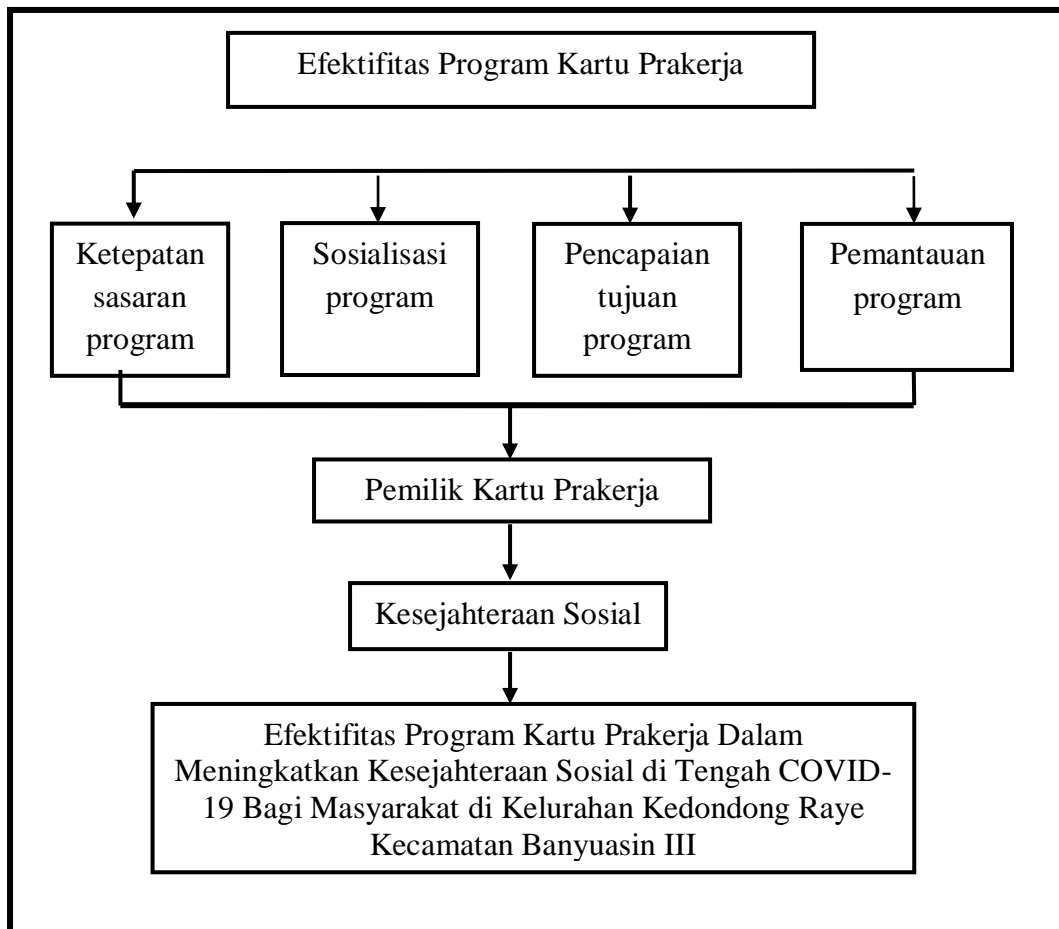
Efektifitas Program Kartu Prakerja

Ketepatan sasaran program

Sosialisasi program

Pencapaian tujuan program

Pemantauan program

Pemilik Kartu Prakerja

Kesejahteraan Sosial

Efektifitas Program Kartu Prakerja Dalam Meningkatkan Kesejahteraan Sosial di Tengah COVID-19 Bagi Masyarakat di Kelurahan Kedondong Raye Kecamatan Banyuasin III